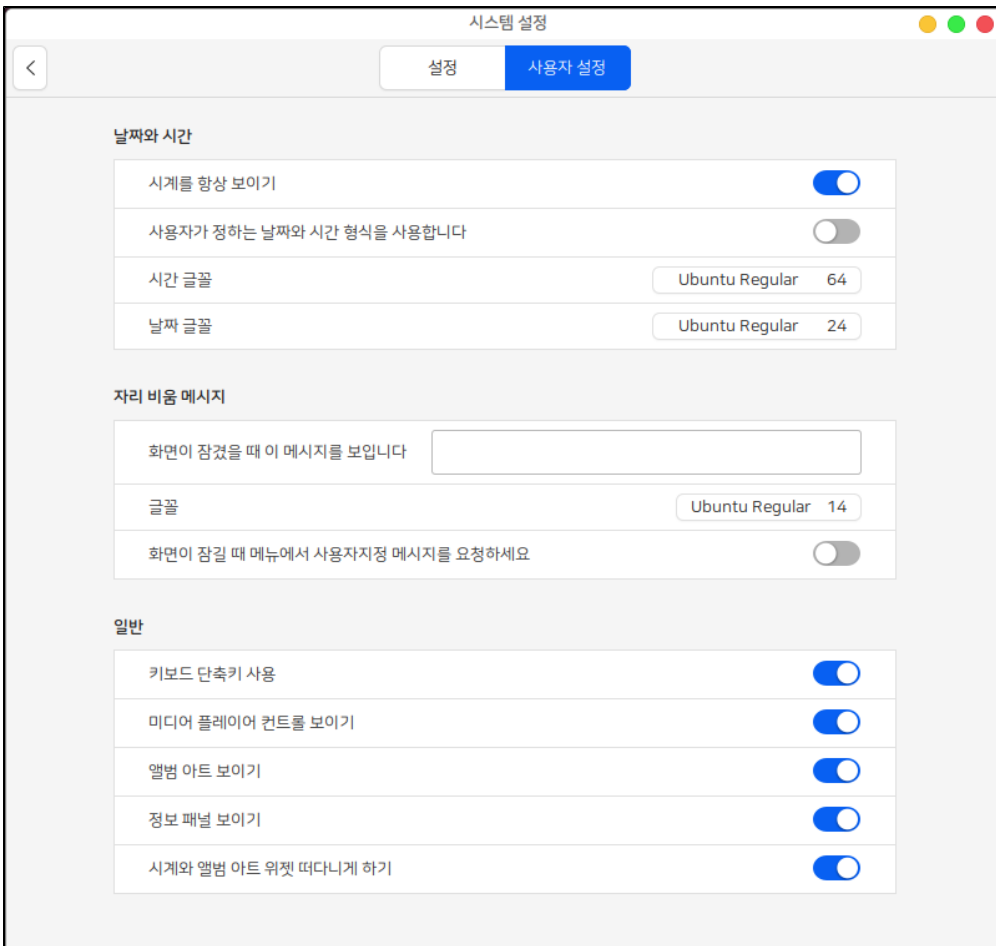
시스템 설정

설정
사용자 설정

날짜와 시간

시계를 항상 보이기

사용자가 정하는 날짜와 시간 형식을 사용합니다

시간 글꼴 Ubuntu Regular 64

날짜 글꼴 Ubuntu Regular 24

자리 비움 메시지

화면이 잠겼을 때 이 메시지를 보입니다

글꼴 Ubuntu Regular 14

화면이 잠길 때 메뉴에서 사용자지정 메시지를 요청하세요

일반

키보드 단축키 사용

미디어 플레이어 컨트롤 보이기

앨범 아트 보이기

정보 패널 보이기

시계와 앨범 아트 위젯 떠다니게 하기